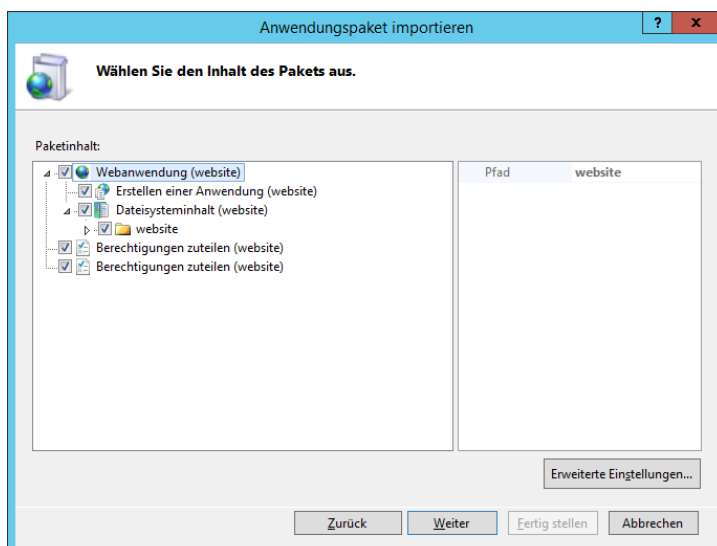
Anwendungspaket importieren

? x

Wählen Sie den Inhalt des Pakets aus.

Paketinhalt:

Webanwendung (website)
Erstellen einer Anwendung (website)
Dateisysteminhalt (website)
website
Berechtigungen zuteilen (website)
Berechtigungen zuteilen (website)

| Pfad | website |
|---|---|

Erweiterte Einstellungen...

Zurück Weiter Fertig stellen Abbrechen